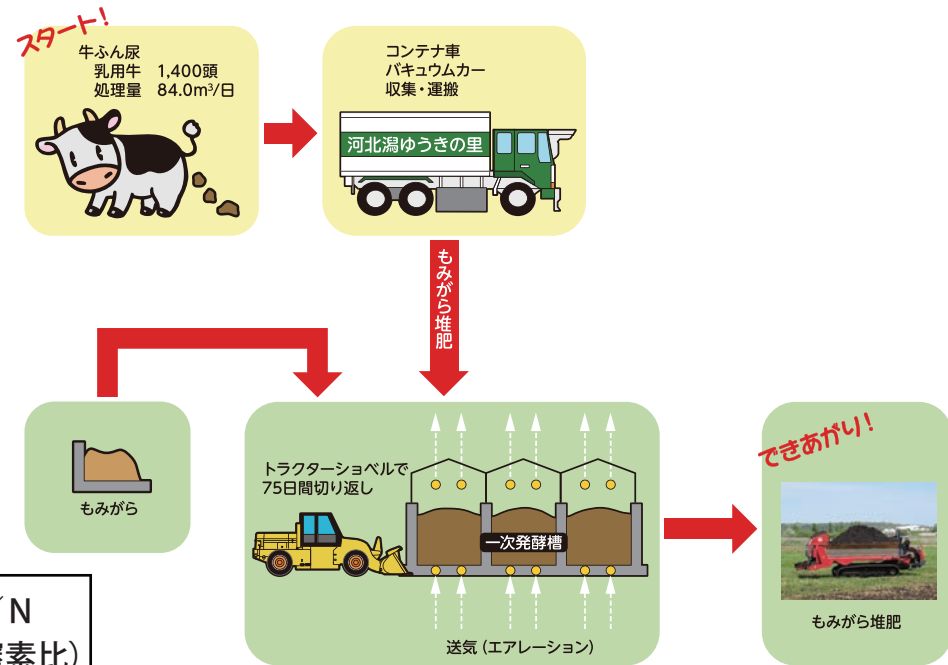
スタート!

牛ふん尿
乳用牛 1,400頭
処理量 84.0m³/日

コンテナ車
バキュウムカー
収集・運搬

河北潟ゆうきの里

もみがら堆肥

もみがら

トラクターショベルで
75日間切り返し

一次発酵槽

送気(エアレーション)

できあがり!

もみがら堆肥

(N
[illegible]素比)